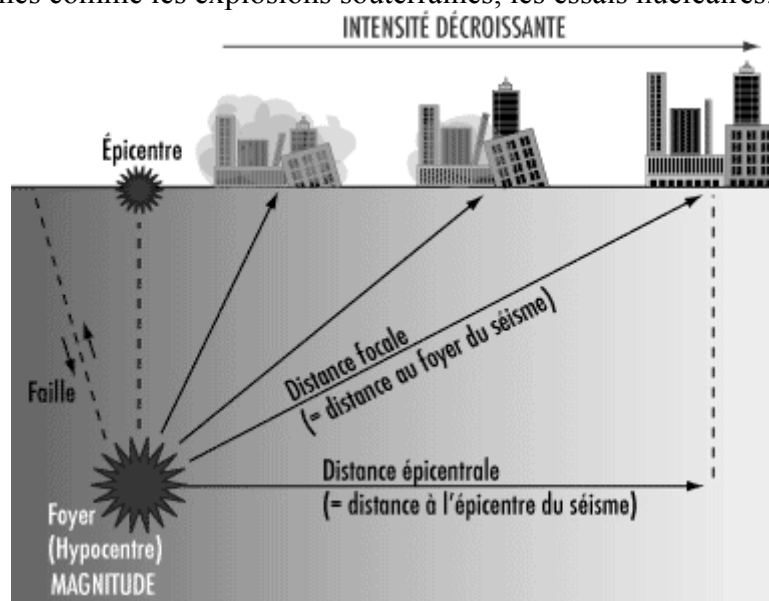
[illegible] comme les explosions souterraines, les essais nucléaires.

INTENSITÉ DÉCROISSANTE

Épicentre

Faille

Distance focale
(= distance au foyer du séisme)

Distance épicentrale
(= distance à l'épicentre du séisme)

Foyer
(Hypocentre)
MAGNITUDE